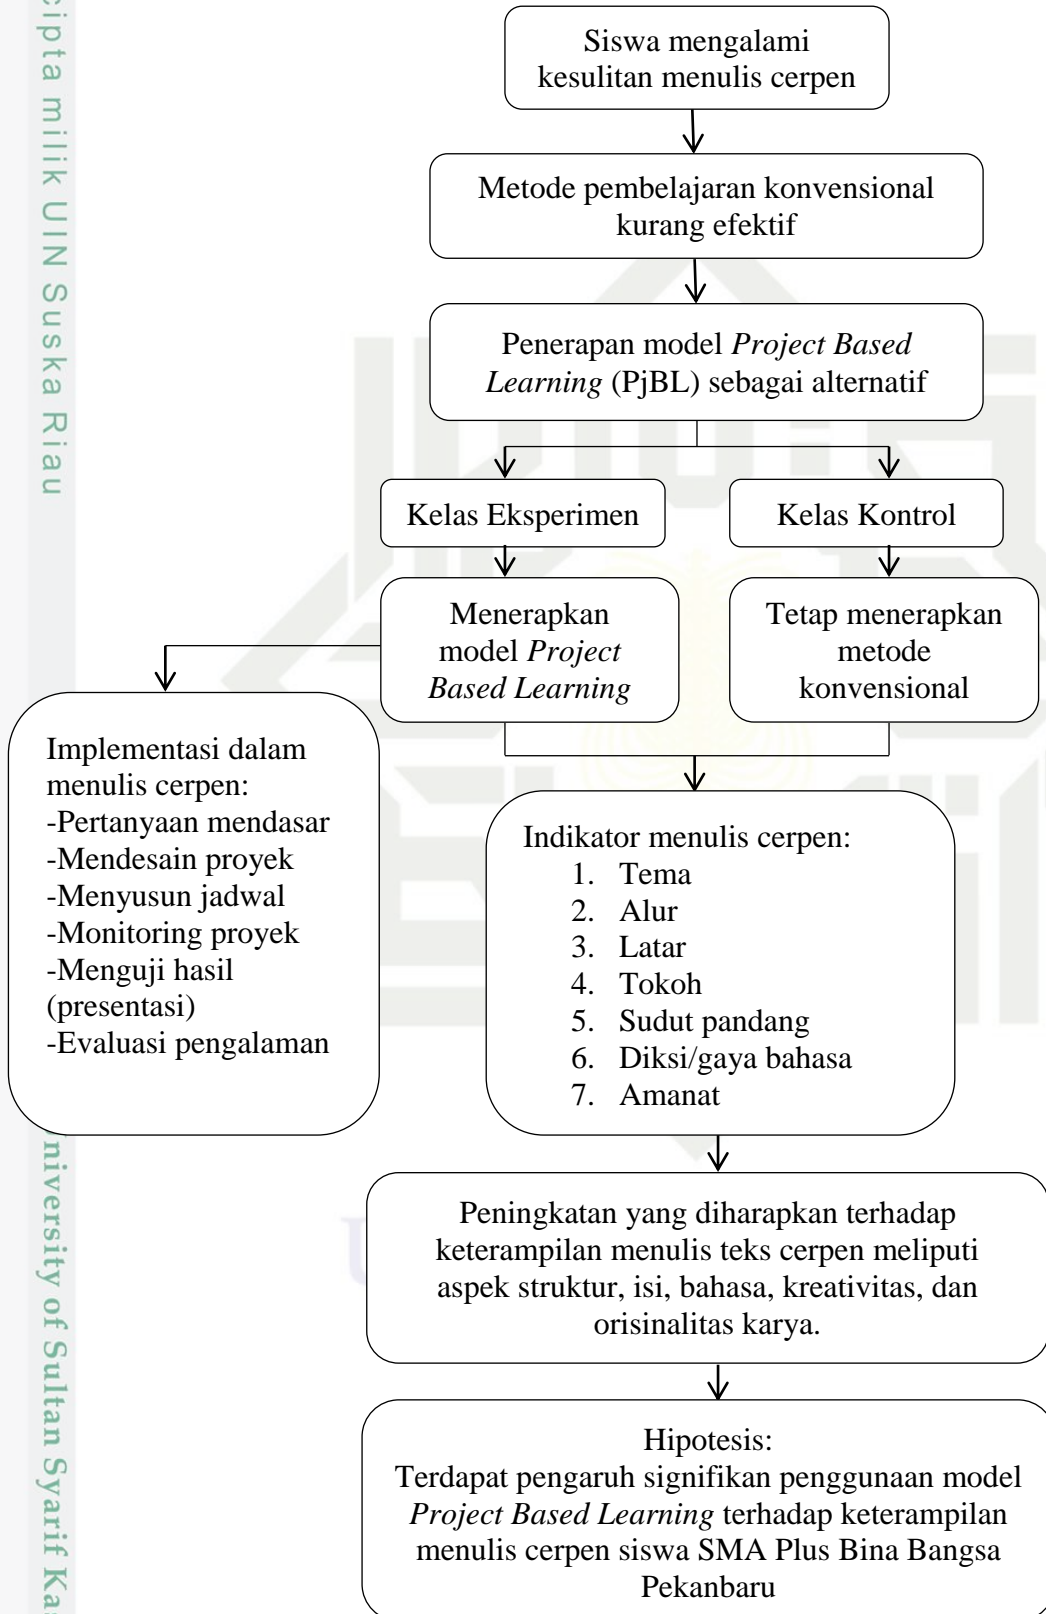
cipta milik UIN Suska Riau

Siswa mengalami kesulitan menulis cerpen

Metode pembelajaran konvensional kurang efektif

Penerapan model *Project Based Learning* (PjBL) sebagai alternatif

Kelas Eksperimen

Kelas Kontrol

Menerapkan model *Project Based Learning*

Tetap menerapkan metode konvensional

Implementasi dalam menulis cerpen:
-Pertanyaan mendasar
-Mendesain proyek
-Menyusun jadwal
-Monitoring proyek
-Menguji hasil (presentasi)
-Evaluasi pengalaman

Indikator menulis cerpen:
1. Tema
2. Alur
3. Latar
4. Tokoh
5. Sudut pandang
6. Diksi/gaya bahasa
7. Amanat

Peningkatan yang diharapkan terhadap keterampilan menulis teks cerpen meliputi aspek struktur, isi, bahasa, kreativitas, dan orisinalitas karya.

Hipotesis:
Terdapat pengaruh signifikan penggunaan model *Project Based Learning* terhadap keterampilan menulis cerpen siswa SMA Plus Bina Bangsa Pekanbaru

niversity of Sultan Syarif Ka